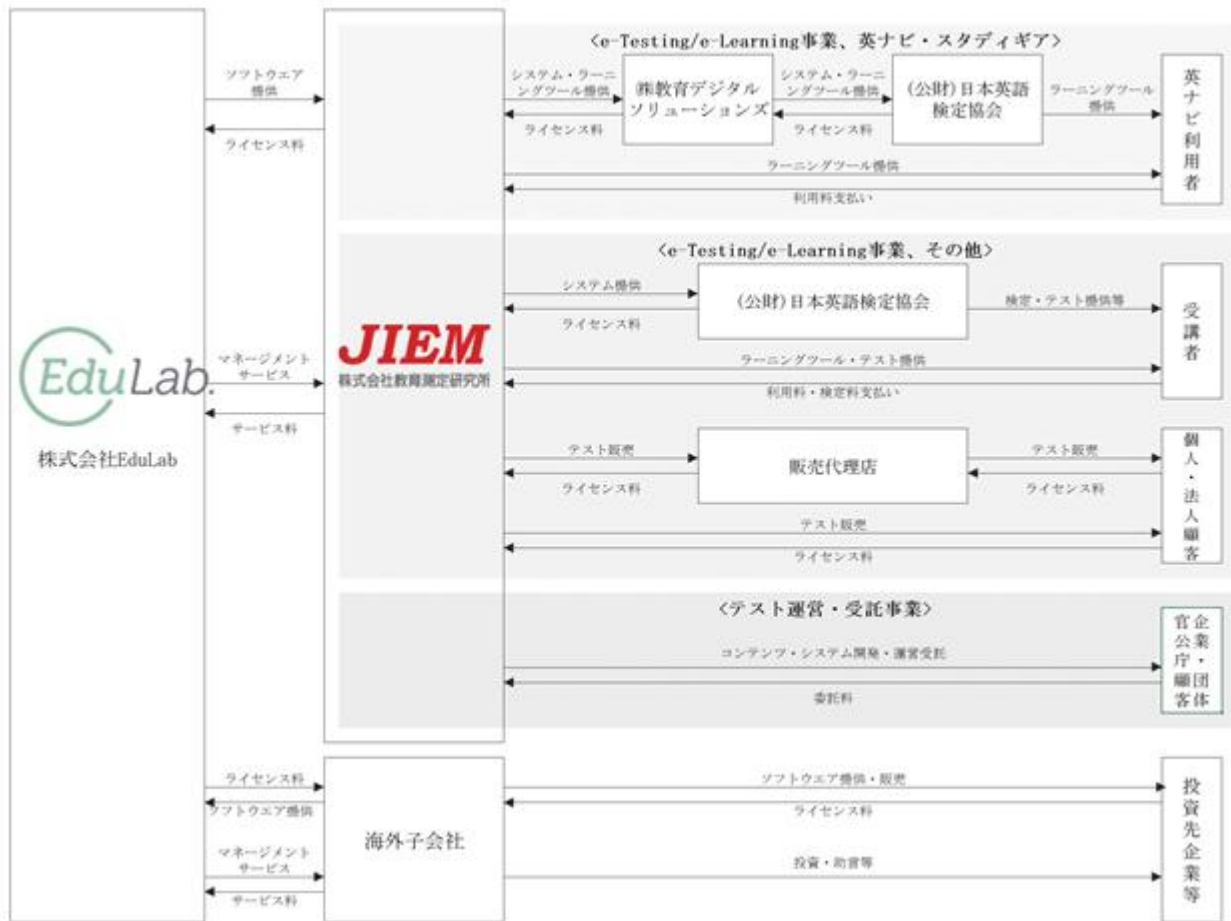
EduLab.

株式会社EduLab

ソフトウエア提供

ライセンス料

マネージメントサービス

サービス料

JIEM
株式会社教育測定研究所

<e-Testing/e-Learning事業、英ナビ・スタディギア>

システム・ラーニングツール提供

ライセンス料

㈱教育デジタルソリューションズ

システム・ラーニングツール提供

ライセンス料

(公財)日本英語検定協会

ラーニングツール提供

英ナビ利用者

ラーニングツール提供

利用料支払い

<e-Testing/e-Learning事業、その他>

システム提供

ライセンス料

(公財)日本英語検定協会

検定・テスト提供等

受講者

ラーニングツール・テスト提供

利用料・検定料支払い

テスト販売

ライセンス料

販売代理店

テスト販売

ライセンス料

個人・法人顧客

テスト販売

ライセンス料

<テスト運営・受託事業>

コンテンツ・システム開発・運営受託

委託料

官公庁・企業団体顧客

ライセンス料

ソフトウエア提供

マネージメントサービス

サービス料

海外子会社

ソフトウエア提供・販売

ライセンス料

投資・助言等

投資先企業等